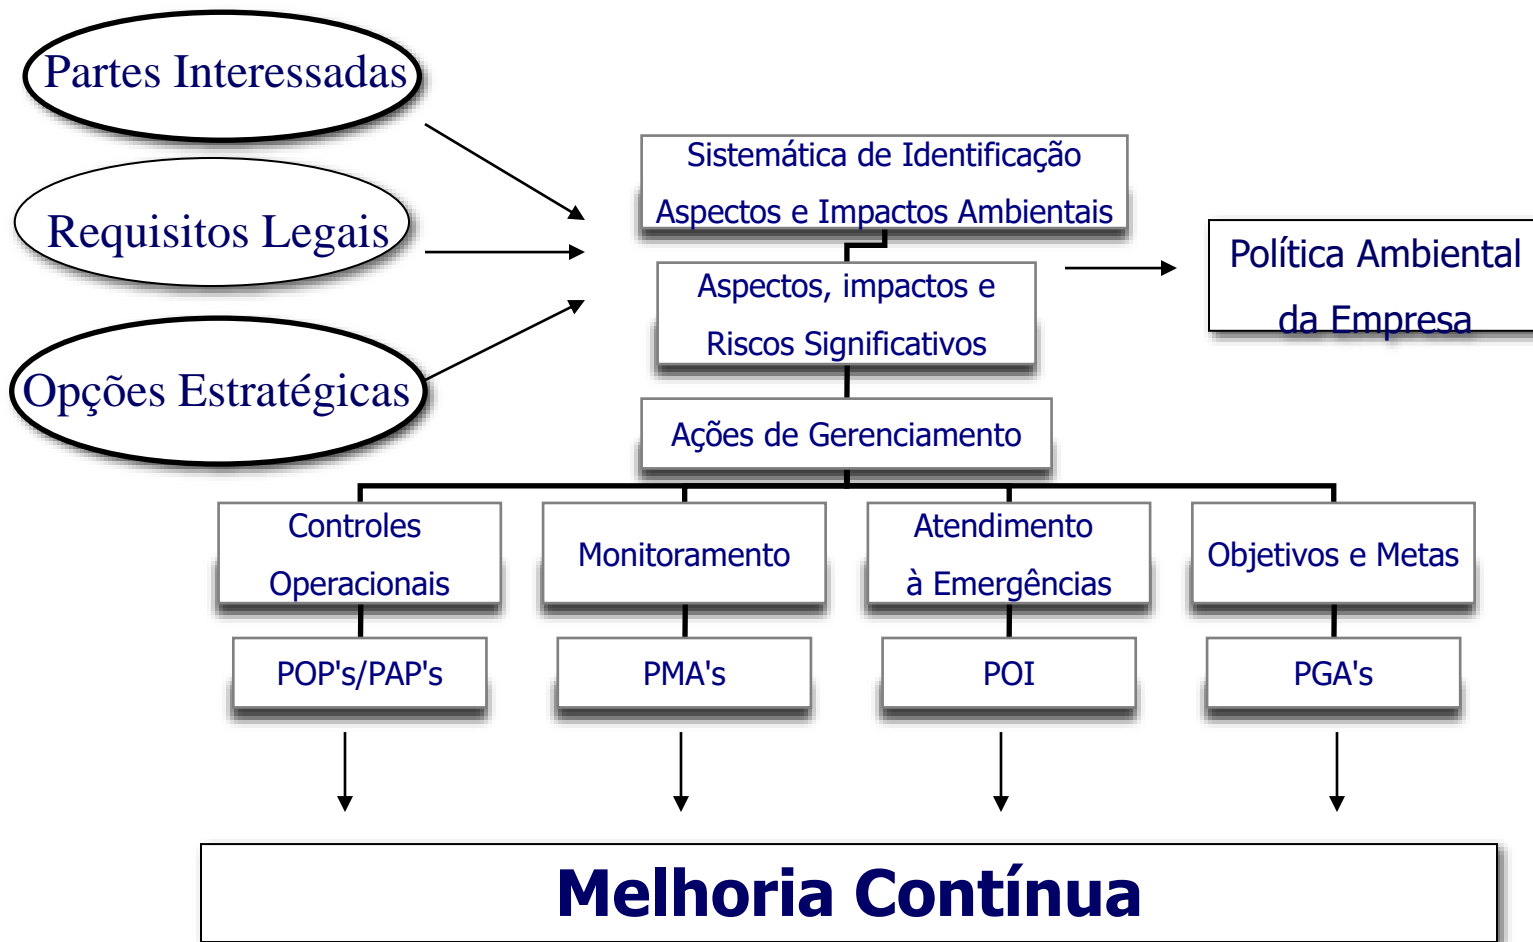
Partes Interessadas

Requisitos Legais

Opções Estratégicas

Sistemática de Identificação Aspectos e Impactos Ambientais

Aspectos, impactos e Riscos Significativos

Política Ambiental da Empresa

Ações de Gerenciamento

Controles Operacionais

Monitoramento

Atendimento à Emergências

Objetivos e Metas

POP's/PAP's

PMA's

POI

PGA's

Melhoria Contínua